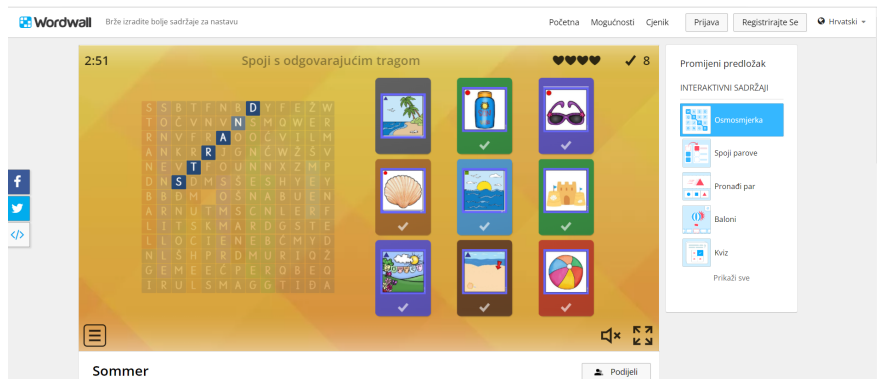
Wordwall Brže izradite bolje sadržaje za nastavu

Početna Mogućnosti Cjenik Prijava Registrirajte Se Hrvatski

2:51 Spoji s odgovarajućim tragom 8

S S B T F N B D Y F Ž W
T O Č V N V N S M O W E R
R N V F R A D O Č V I L M
A N K R R J G N Č W Ć Y S
N E V T D U N N X Z M P
D N S D M S Š S H Y E Y
B B Đ M S Ć O S N A B U E N
A R N U T M S C N L E R F
L I T S K M A R D G S T E
L L O C I E N E B Č M Y D
N L Š H P R D M U R I O Ž
G E M E E Ć P E R O B E O
I R U L S M A G G T I Đ A

Promijeni predložak
INTERAKTIVNI SADRŽAJI
Osmosmjerka
Spoji parove
Pronađi par
Baloni
Kviz
Prikaži sve

Sommer
Podijeli